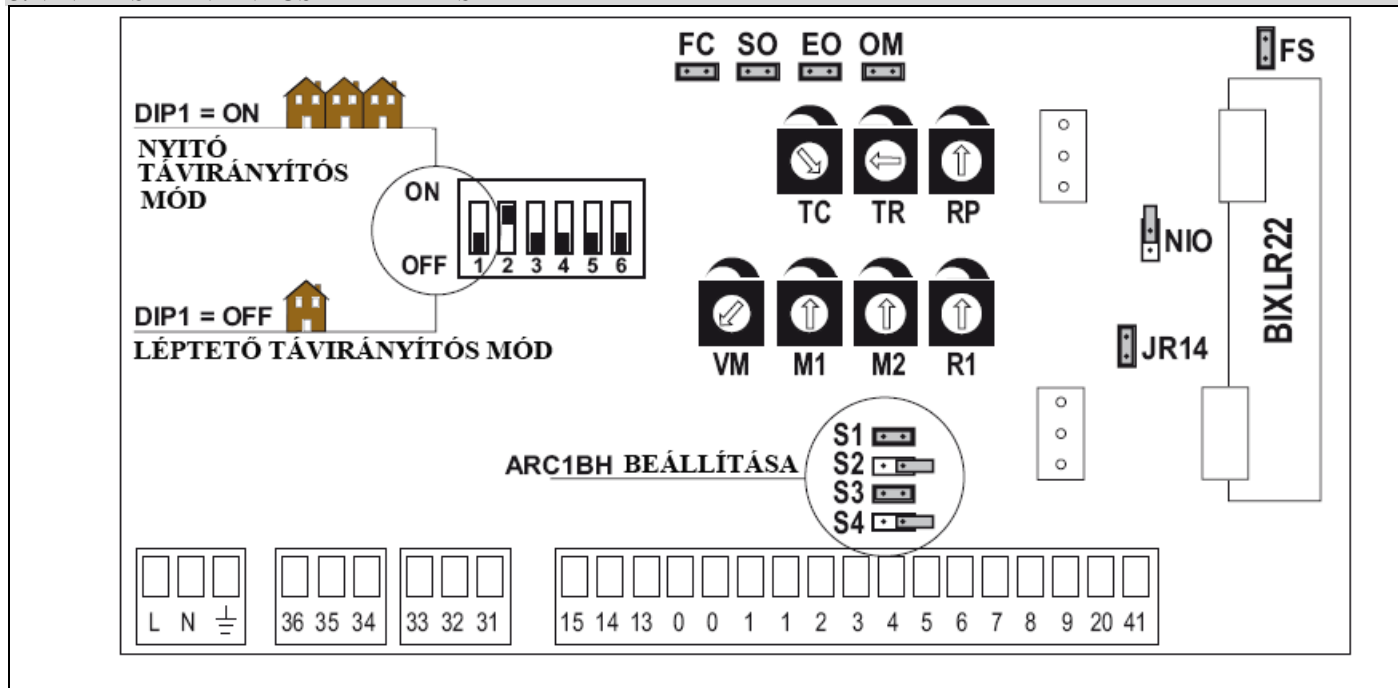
FC SO EO OM

FS

DIP1 = ON

NYITÓ TÁVIRÁNYÍTÓS MÓD

ON

OFF

1 2 3 4 5 6

TC TR RP

NIO

BIXLR22

VM M1 M2 R1

JR14

DIP1 = OFF

LÉPTETŐ TÁVIRÁNYÍTÓS MÓD

ARC1BH BEÁLLÍTÁSA

S1
S2
S3
S4

L N

36 35 34

33 32 31

15 14 13 0 0 1 1 2 3 4 5 6 7 8 9 20 41